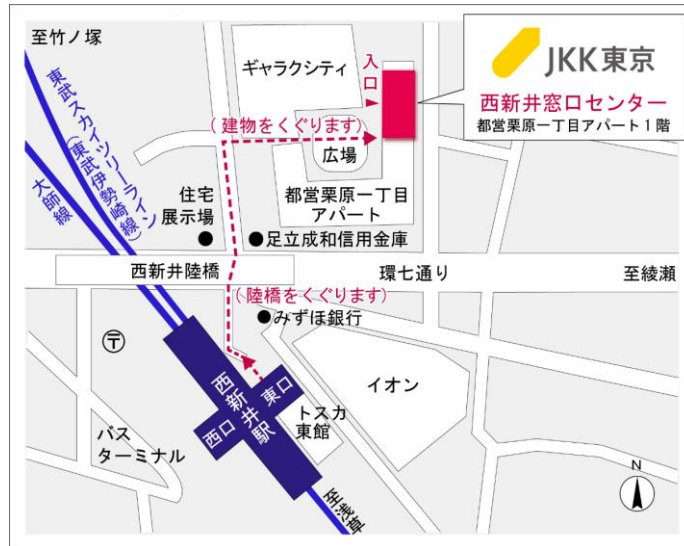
至竹ノ塚

東武スカイツリーライン（東武伊勢崎線）

大師線

ギャラクシティ

入口

JKK東京

西新井窓口センター
都営栗原一丁目アパート１階

（建物をくぐります）

広場

住宅展示場

都営栗原一丁目アパート

●足立成和信用金庫

西新井陸橋

環七通り

至綾瀬

（陸橋をくぐります）

●みずほ銀行

〒

西新井駅

東口

西口

イオン

トスカ東館

バスターミナル

至浅草

N